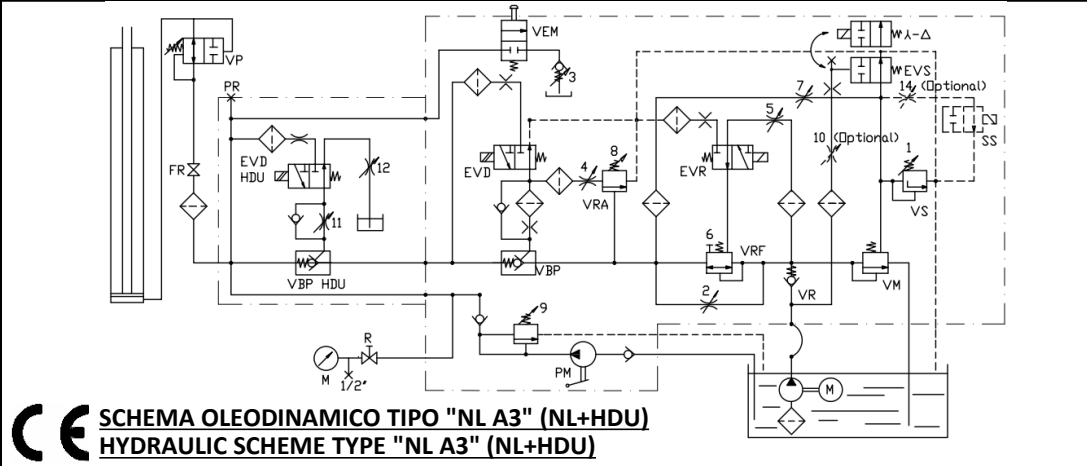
VP
VEM
3
λ-Δ
EVS
7
14 (Optional)
SS
PR
5
10 (Optional)
1
EVD HDU
12
8
4
EVD
EVR
VRA
VS
FR
11
6
VRF
VBP
VBP HDU
2
VR
VM
9
R
M
1/2"
PM
M
CE
SCHEMA OLEODINAMICO TIPO "NL A3" (NL+HDU)
HYDRAULIC SCHEME TYPE "NL A3" (NL+HDU)